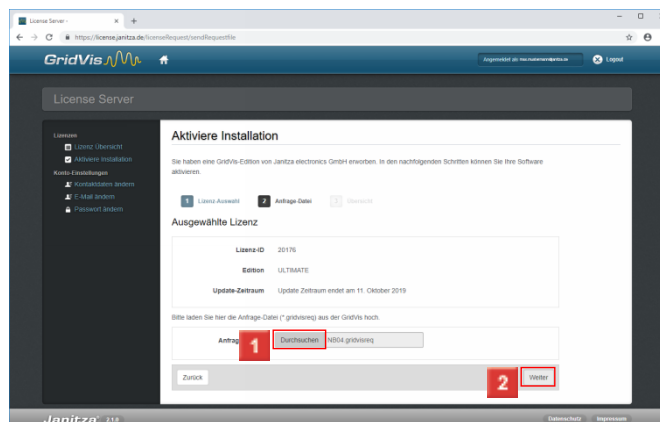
License Server -
×
+
https://license.janitza.de/licenseRequest/sendRequestfile

GridVis

Angemeldet als: max.mustermann@janitza.de
Logout

License Server

Lizenzen
Lizenz Übersicht
Aktiviere Installation
Konto-Einstellungen
Kontaktdaten ändern
E-Mail ändern
Passwort ändern

Aktiviere Installation

Sie haben eine GridVis-Edition von Janitza electronics GmbH erworben. In den nachfolgenden Schritten können Sie Ihre Software aktivieren.

1 Lizenz-Auswahl
2 Anfrage-Datei
3 Übersicht

Ausgewählte Lizenz

| Lizenz-ID | 20176 |
|---|---|
| Edition | ULTIMATE |
| Update-Zeitraum | Update Zeitraum endet am 11. Oktober 2019 |

Bitte laden Sie hier die Anfrage-Datei (*.gridvisreq) aus der GridVis hoch.

Anfrag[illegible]
1
Durchsuchen
NB04.gridvisreq

Zurück
2
Weiter

Janitza
Datenschutz
Impressum